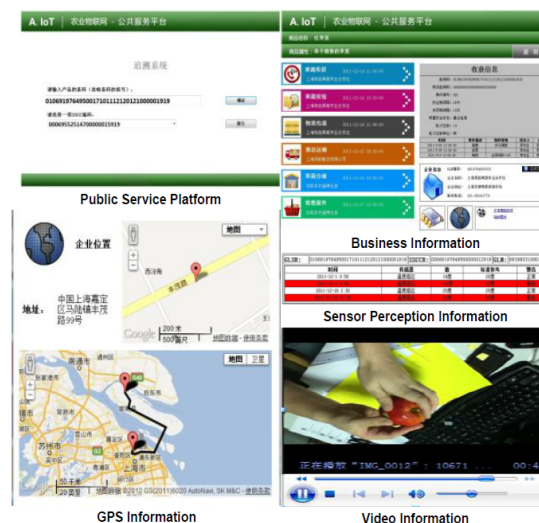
A. IoT | 农业物联网 · 公共服务平台

追溯系统

请输入产品条码（含电子标识编号）：

0106919764950017101112120121000001919

请选择一项SSCC编码：

000695521470000015919

Public Service Platform

A. IoT | 农业物联网 · 公共服务平台

收货信息

Business Information

企业位置

地址：中国上海嘉定区马陆镇丰茂路99号

地图

西滨路

丰茂路

200 米

500 英尺

Google

Sensor Perception Information

地图 卫星

苏州市

上海市

20 公里

GPS Information

正在播放 "IMG_0012" : 10671

Video Information